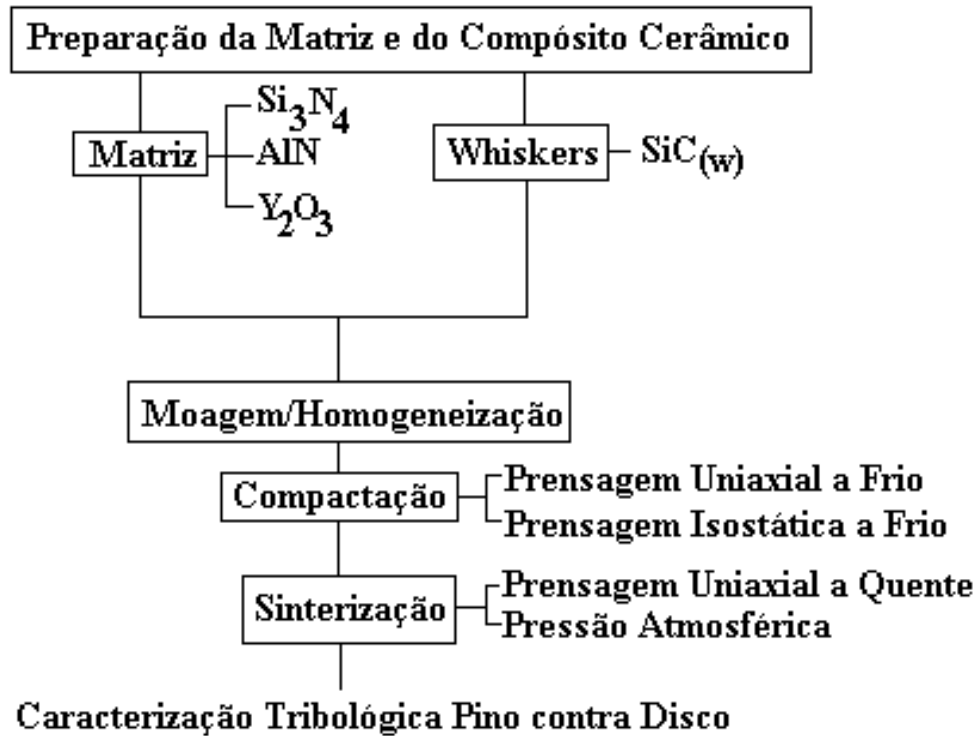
Preparação da Matriz e do Compósito Cerâmico

Matriz

$Si_3N_4$

AlN

$Y_2O_3$

Whiskers

$SiC_{(w)}$

Moagem/Homogeneização

Compactação

Prensagem Uniaxial a Frio

Prensagem Isostática a Frio

Sinterização

Prensagem Uniaxial a Quente

Pressão Atmosférica

Caracterização Tribológica Pino contra Disco